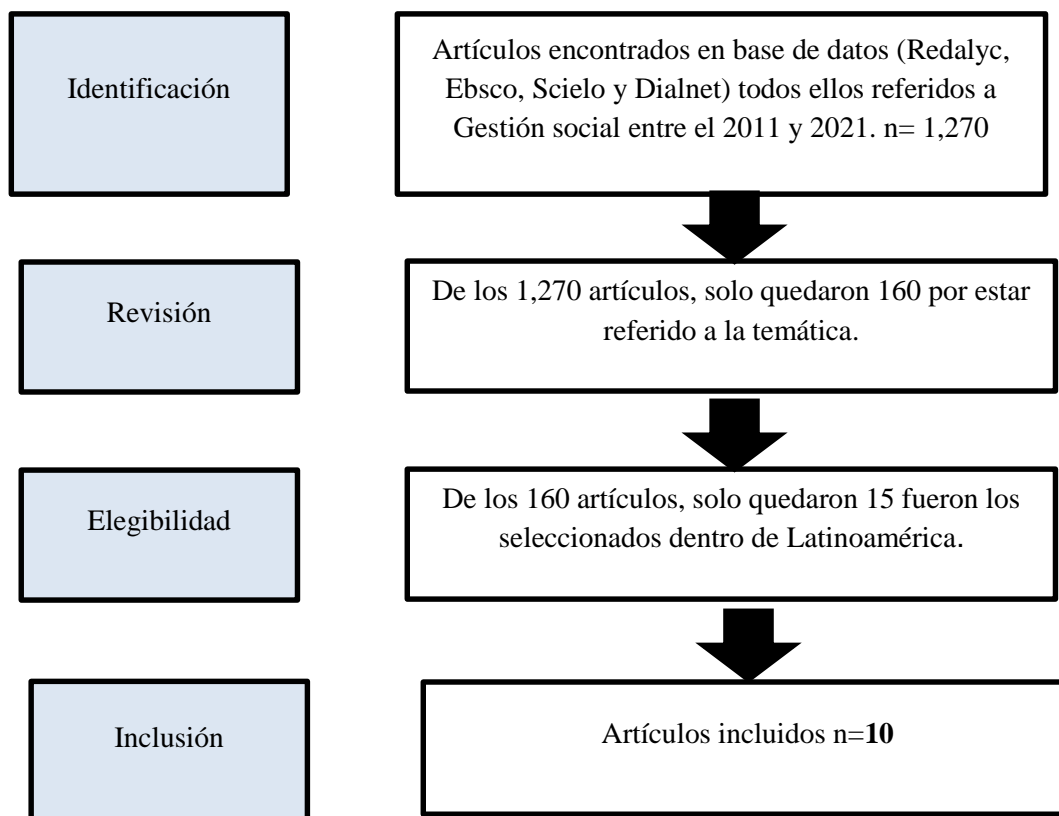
Identificación

Artículos encontrados en base de datos (Redalyc, Ebsco, Scielo y Dialnet) todos ellos referidos a Gestión social entre el 2011 y 2021. n= 1,270

Revisión

De los 1,270 artículos, solo quedaron 160 por estar referido a la temática.

Elegibilidad

De los 160 artículos, solo quedaron 15 fueron los seleccionados dentro de Latinoamérica.

Inclusión

Artículos incluidos n=**10**